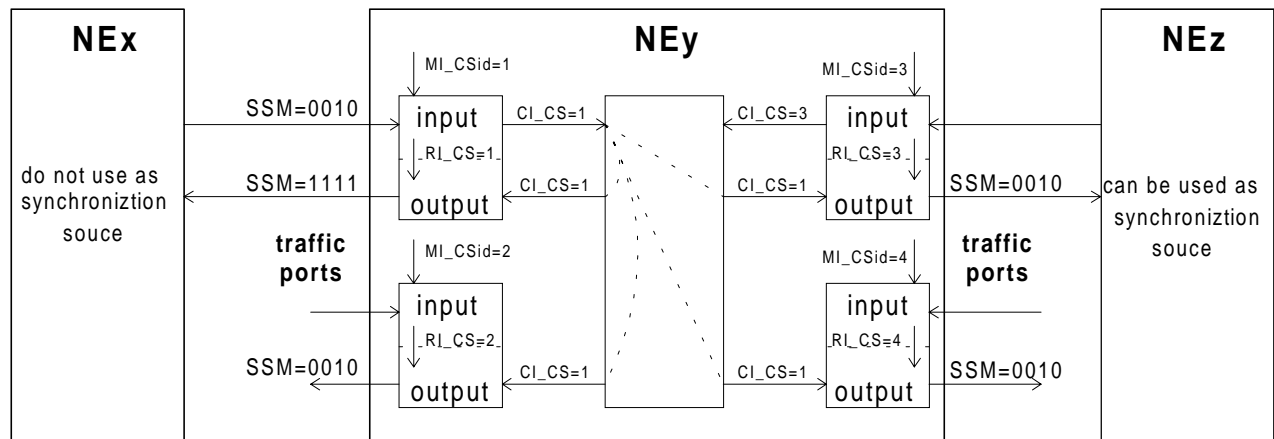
NEx

do not use as synchroniztion souce

NEy

MI_CSid=1

SSM=0010

input

CI_CS=1

RI_CS=1

SSM=1111

CI_CS=1

output

traffic ports

MI_CSid=2

input

RI_CS=2

SSM=0010

output

CI_CS=1

MI_CSid=3

CI_CS=3

input

RI_CS=3

CI_CS=1

output

SSM=0010

MI_CSid=4

input

RI_CS=4

CI_CS=1

output

SSM=0010

traffic ports

NEz

can be used as synchroniztion souce